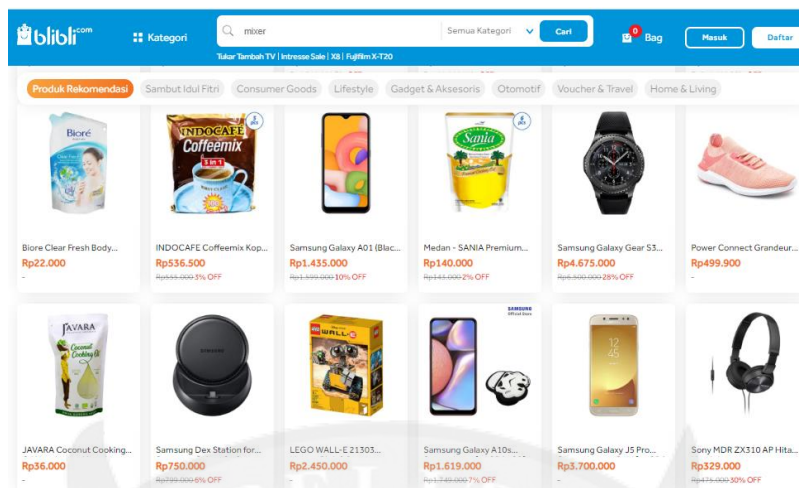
blibli.com

Kategori

mixer

Semua Kategori

Cari

Tukar Tambah TV | Intresse Sale | X8 | Fujifilm X-T20

0 Bag

Masuk

Daftar

Produk Rekomendasi

Sambut Idul Fitri

Consumer Goods

Lifestyle

Gadget & Aksesoris

Otomotif

Voucher & Travel

Home & Living

Biore Clear Fresh Body...
Rp22.000
-

INDOCAFE Coffeemix Kop...
Rp536.500
Rp555.000 3% OFF

Samsung Galaxy A01 (Blac...
Rp1.435.000
Rp1.599.000 10% OFF

Medan - SANIA Premium...
Rp140.000
Rp143.000 2% OFF

Samsung Galaxy Gear S3...
Rp4.675.000
Rp6.500.000 28% OFF

Power Connect Grandeur...
Rp499.900
-

JAVARA Coconut Cooking...
Rp36.000
-

Samsung Dex Station for...
Rp750.000
Rp799.000 6% OFF

LEGO WALL-E 21303...
Rp2.450.000
-

Samsung Galaxy A10s...
Rp1.619.000
Rp1.749.000 7% OFF

Samsung Galaxy J5 Pro...
Rp3.700.000
-

Sony MDR ZX310 AP Hita...
Rp329.000
Rp475.000 30% OFF